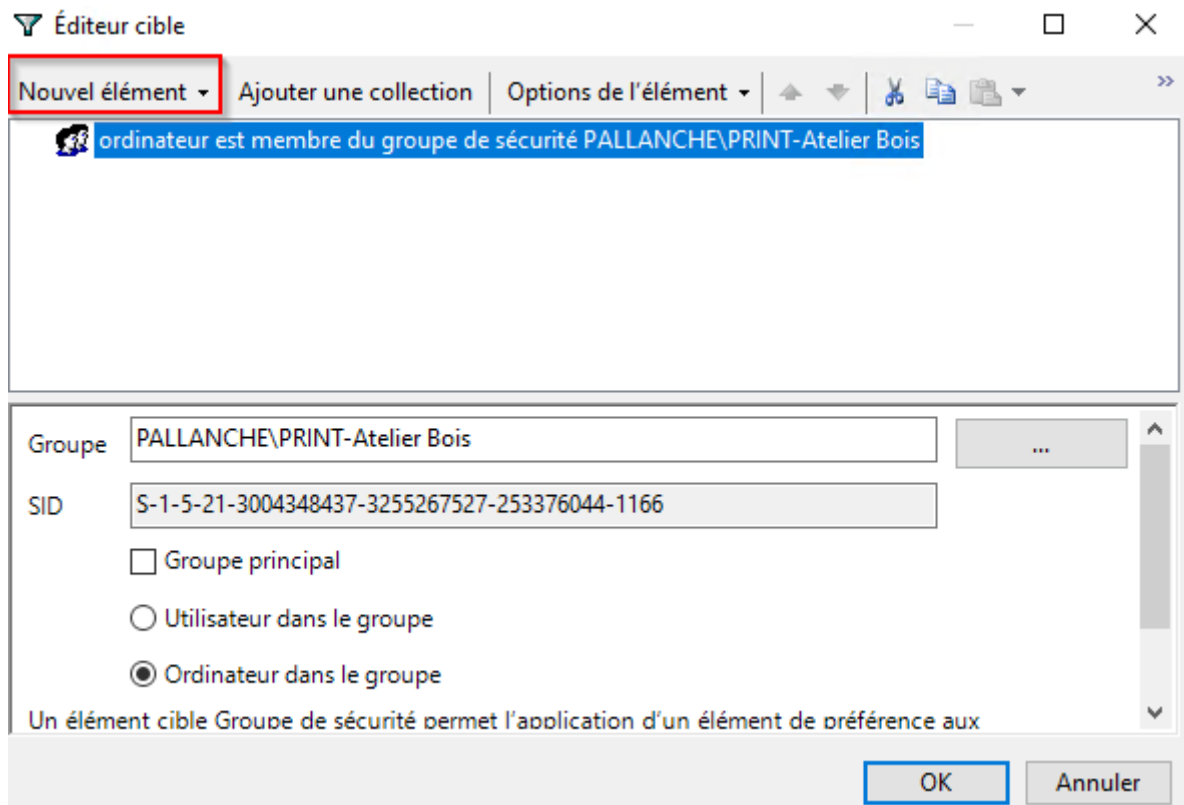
Éditeur cible

Nouvel élément ▾ Ajouter une collection Options de l'élément ▾

ordinateur est membre du groupe de sécurité PALLANCHE\PRINT-Atelier Bois

Groupe PALLANCHE\PRINT-Atelier Bois ...

SID S-1-5-21-3004348437-3255267527-253376044-1166

Groupe principal

Utilisateur dans le groupe

Ordinateur dans le groupe

Un élément cible Groupe de sécurité permet l'application d'un élément de préférence aux

OK Annuler